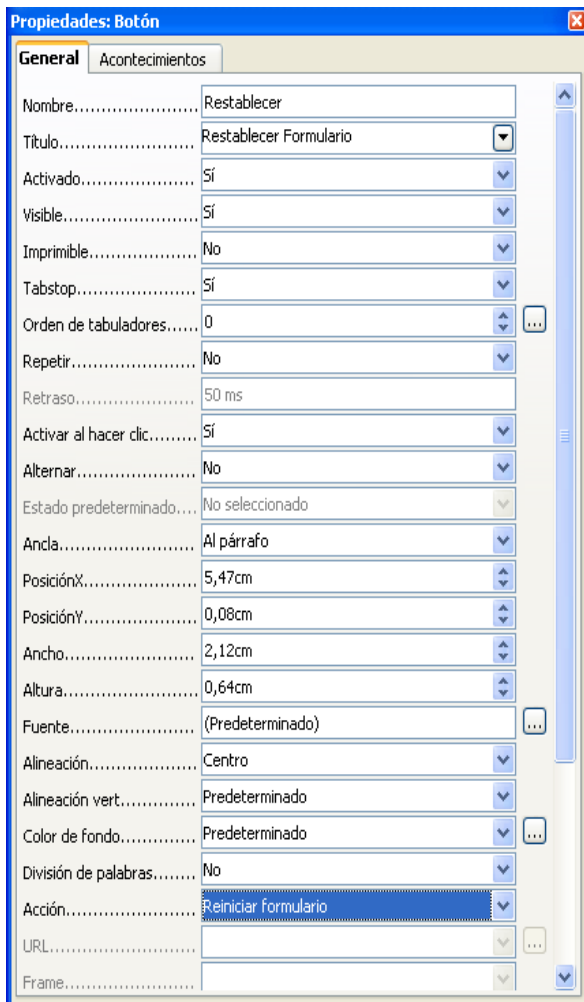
Propiedades: Botón

General | Acontecimientos

| | |
|---|---|
| Nombre........................ | Restablecer |
| Título.......................... | Restablecer Formulario |
| Activado...................... | Sí |
| Visible......................... | Sí |
| Imprimible.................... | No |
| Tabstop....................... | Sí |
| Orden de tabuladores...... | 0 |
| Repetir........................ | No |
| Retraso....................... | 50 ms |
| Activar al hacer clic......... | Sí |
| Alternar....................... | No |
| Estado predeterminado.... | No seleccionado |
| Ancla.......................... | Al párrafo |
| PosiciónX...................... | 5,47cm |
| PosiciónY...................... | 0,08cm |
| Ancho.......................... | 2,12cm |
| Altura.......................... | 0,64cm |
| Fuente......................... | (Predeterminado) |
| Alineación..................... | Centro |
| Alineación vert.............. | Predeterminado |
| Color de fondo.............. | Predeterminado |
| División de palabras........ | No |
| Acción......................... | Reiniciar formulario |
| URL............................ | |
| Frame.......................... | |